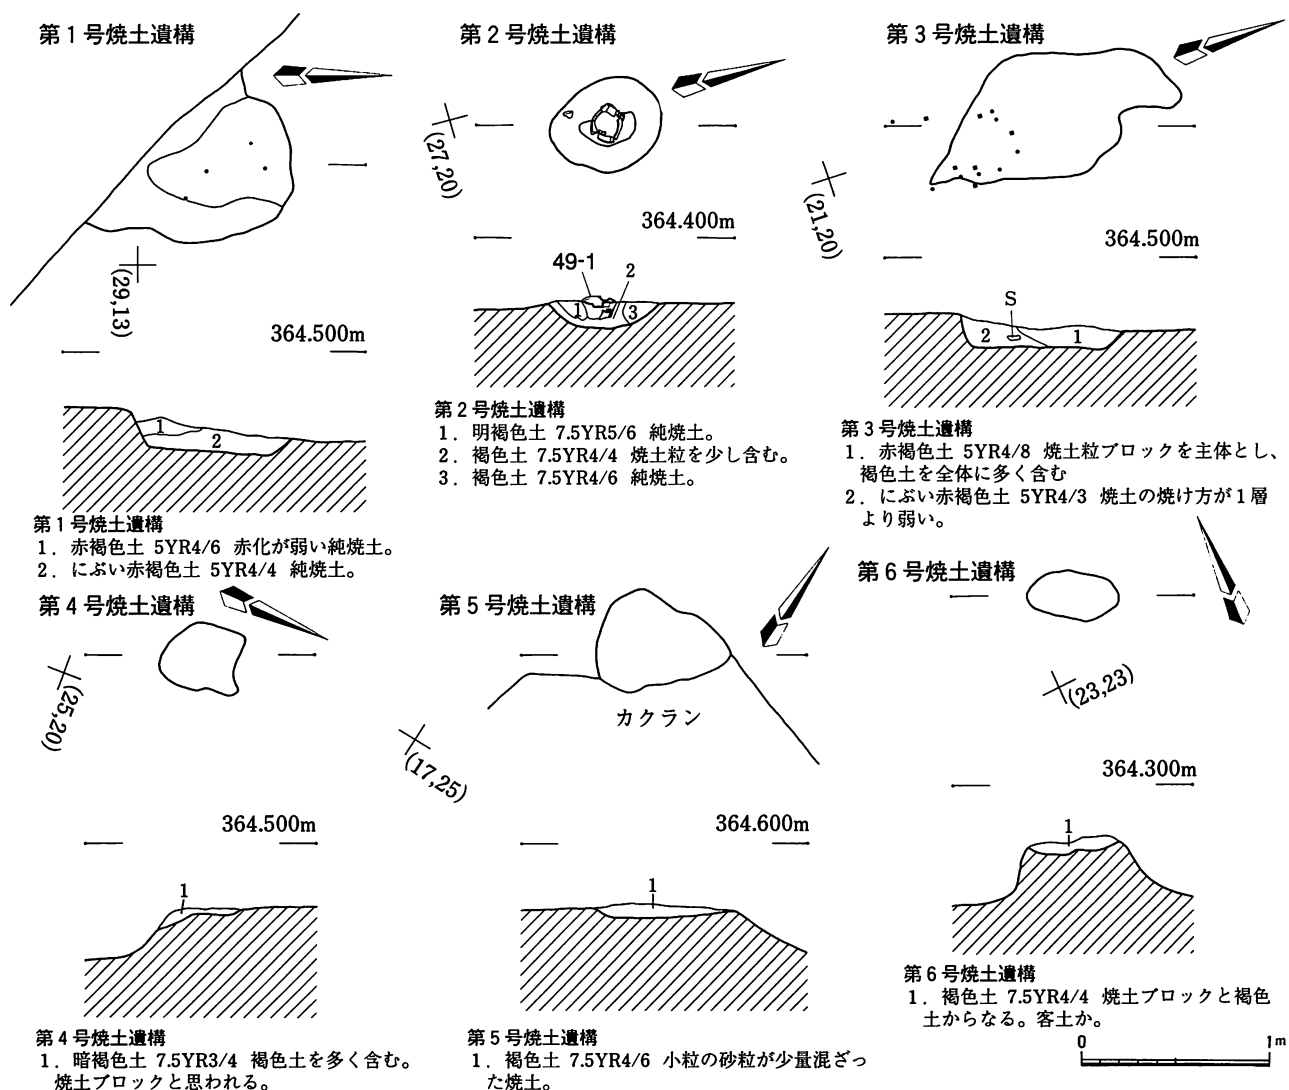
第１号焼土遺構

(29,13)

364.500m

1
2

第１号焼土遺構
1．赤褐色土 5YR4/6 赤化が弱い純焼土。
2．にぶい赤褐色土 5YR4/4 純焼土。

第２号焼土遺構

(27,20)

364.400m

49-1
1
2
3

第２号焼土遺構
1．明褐色土 7.5YR5/6 純焼土。
2．褐色土 7.5YR4/4 焼土粒を少し含む。
3．褐色土 7.5YR4/6 純焼土。

第３号焼土遺構

(21,20)

364.500m

S
2
1

第３号焼土遺構
1．赤褐色土 5YR4/8 焼土粒ブロックを主体とし、褐色土を全体に多く含む
2．にぶい赤褐色土 5YR4/3 焼土の焼け方が１層より弱い。

第４号焼土遺構

(25,20)

364.500m

1

第４号焼土遺構
1．暗褐色土 7.5YR3/4 褐色土を多く含む。焼土ブロックと思われる。

第５号焼土遺構

カクラン

(17,25)

364.600m

1

第５号焼土遺構
1．褐色土 7.5YR4/6 小粒の砂粒が少量混ざった焼土。

第６号焼土遺構

(23,23)

364.300m

1

第６号焼土遺構
1．褐色土 7.5YR4/4 焼土ブロックと褐色土からなる。客土か。

0
1m